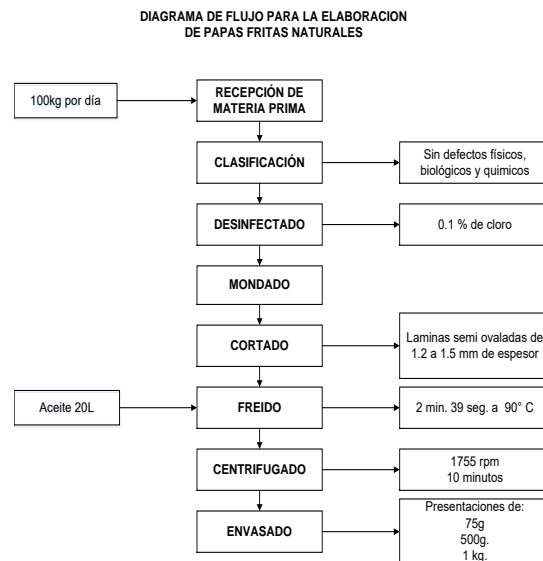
DIAGRAMA DE FLUJO PARA LA ELABORACION
DE PAPAS FRITAS NATURALES

100kg por día

RECEPCIÓN DE MATERIA PRIMA

CLASIFICACIÓN

Sin defectos físicos, biológicos y químicos

DESINFECTADO

0.1 % de cloro

MONDADO

CORTADO

Laminas semi ovaladas de 1.2 a 1.5 mm de espesor

Aceite 20L

FREIDO

2 min. 39 seg. a 90° C

CENTRIFUGADO

1755 rpm
10 minutos

ENVASADO

Presentaciones de:
75g
500g.
1 kg.